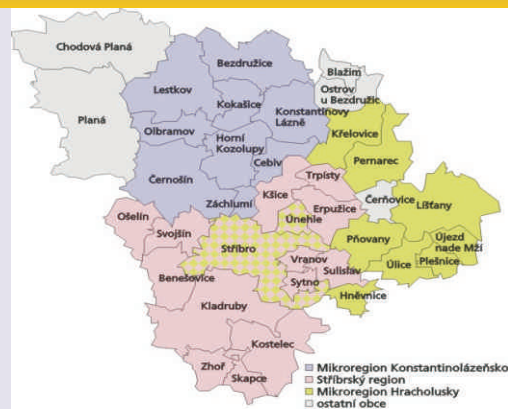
Chodová Planá
Bezdružice
Blažim
Ostrov u Bezdružic
Lestkov
Kokašice
Konstantinovy Lázně
Planá
Olbramov
Horní Kozolupy
Křelovice
Pernarec
Cebiv
Černošín
Záchlumí
Trpísty
Kšice
Erpužice
Čerňovice
Líšťany
Ošelín
Svojšín
Únehle
Přovany
Újezd nade Mží
Stříbro
Vranov
Sulislav
Úlice
Plešnice
Benešovice
Sytno
Hněvnice
Kladruby
Kostelec
Zhoř
Skapce

Mikroregion Konstantinolázeňsko
Stříbrský region
Mikroregion Hracholusky
ostatní obce